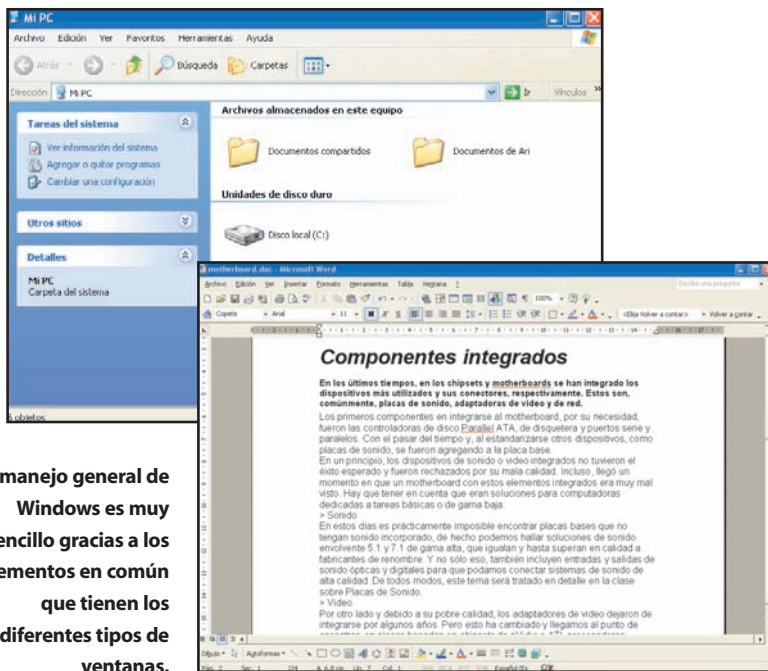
Mi PC

Archivo Edición Ver Favoritos Herramientas Ayuda

Atrás Búsqueda Carpetas

Dirección Mi PC Ir Vínculos

Tareas del sistema

Ver información del sistema

Agregar o quitar programas

Cambiar una configuración

Otros sitios

Detalles

Mi PC
Carpeta del sistema

Archivos almacenados en este equipo

Documentos compartidos

Documentos de Ari

Unidades de disco duro

Disco local (C:)

5 objetos

motherboard.doc - Microsoft Word

Archivo Edición Ver Insertar Formato Herramientas Tabla Ventana ?

Escriba una pregunta

100%

Copete Arial 11

¿Elija Volver a contar? Volver a contar

Componentes integrados

En los últimos tiempos, en los chipsets y motherboards se han integrado los dispositivos más utilizados y sus conectores, respectivamente. Estos son, comúnmente, placas de sonido, adaptadoras de video y de red.

Los primeros componentes en integrarse al motherboard, por su necesidad, fueron las controladoras de disco Parallel ATA, de disquetera y puertos serie y paralelos. Con el pasar del tiempo y, al estandarizarse otros dispositivos, como placas de sonido, se fueron agregando a la placa base.

En un principio, los dispositivos de sonido o video integrados no tuvieron el éxito esperado y fueron rechazados por su mala calidad. Incluso, llegó un momento en que un motherboard con estos elementos integrados era muy mal visto. Hay que tener en cuenta que eran soluciones para computadoras dedicadas a tareas básicas o de gama baja.

> Sonido

En estos días es prácticamente imposible encontrar placas bases que no tengan sonido incorporado, de hecho podemos hallar soluciones de sonido envolvente 5.1 y 7.1 de gama alta, que igualan y hasta superan en calidad a fabricantes de renombre. Y no sólo eso, también incluyen entradas y salidas de sonido ópticas y digitales para que podamos conectar sistemas de sonido de alta calidad. De todos modos, este tema será tratado en detalle en la clase sobre Placas de Sonido.

> Video

Por otro lado y debido a su pobre calidad, los adaptadores de video dejaron de integrarse por algunos años. Pero esto ha cambiado y llegamos al punto de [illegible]

Dibujo Autoformas

Pág. 2 Sec. 1 2/4 A 6,8 cm Lín. 7 Col. 1 Español (Ar)

manejo general de Windows es muy sencillo gracias a los elementos en común que tienen los diferentes tipos de ventanas.